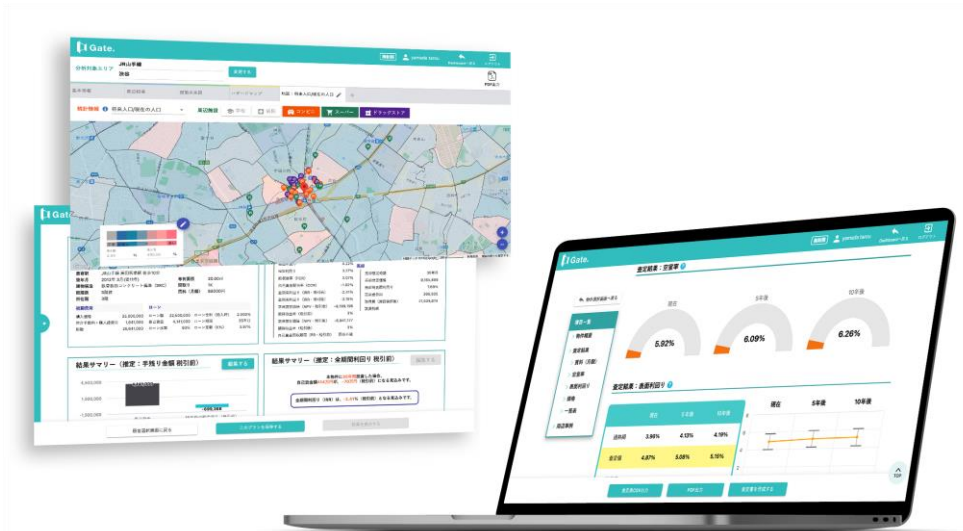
Gate.

JR山手線

渋谷

PDF出力

Gate.

結果サマリー（推定：手残り金額 税引前）

結果サマリー（推定：金額間利回り 税引前）

Gate.

査定結果：空室率

5.92%

6.09%

6.26%

査定結果：表面利回り

現在

5年後

10年後

| | 現在 | 5年後 | 10年後 |
|---|---|---|---|
| | 3.86% | 4.13% | 4.18% |
| | 4.87% | 5.08% | 5.10% |

PDF出力

TOP